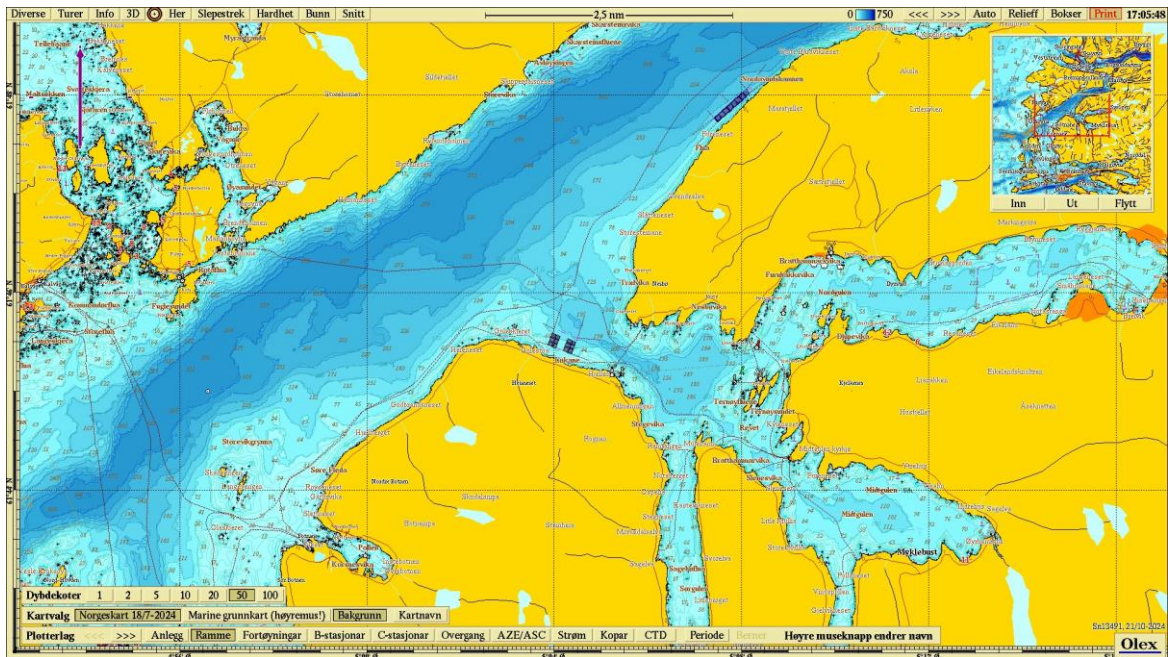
Diverse Turer Info 3D Her Slepestrek Hardhet Bunn Snitt

2,5 nm

0 750 <<< >>> Auto Relieff Bokser Print 17:05:48

Inn Ut Flytt

Storesvika Stranda Fugleøyane Skrelbergvika Sore Tøsbakkane Mjeldøya Røysholmen Solfe Stranda Hjelle Veiesvika Sæbøneset Kaupanes Nordsvika Eidsfjorden Storfjellet Mjølkvika Sørholmen Nordvika Røsvikholmen Indre Fossedal

Dybdekoter 1 2 5 10 20 50 100

Kartvalg Norgeskart 18/7-2024 Marine grunnkart (høyremus!) Bakgrunn Kartnavn

Plotterlag <<< >>> Anlegg Ramme Fortøyningar B-stasjonar C-stasjonar Overgang AZE/ASC Strøm Kopar CTD Periode Berner Høyre museknapp endrer navn

Sn13491, 21/10-2024

Olex